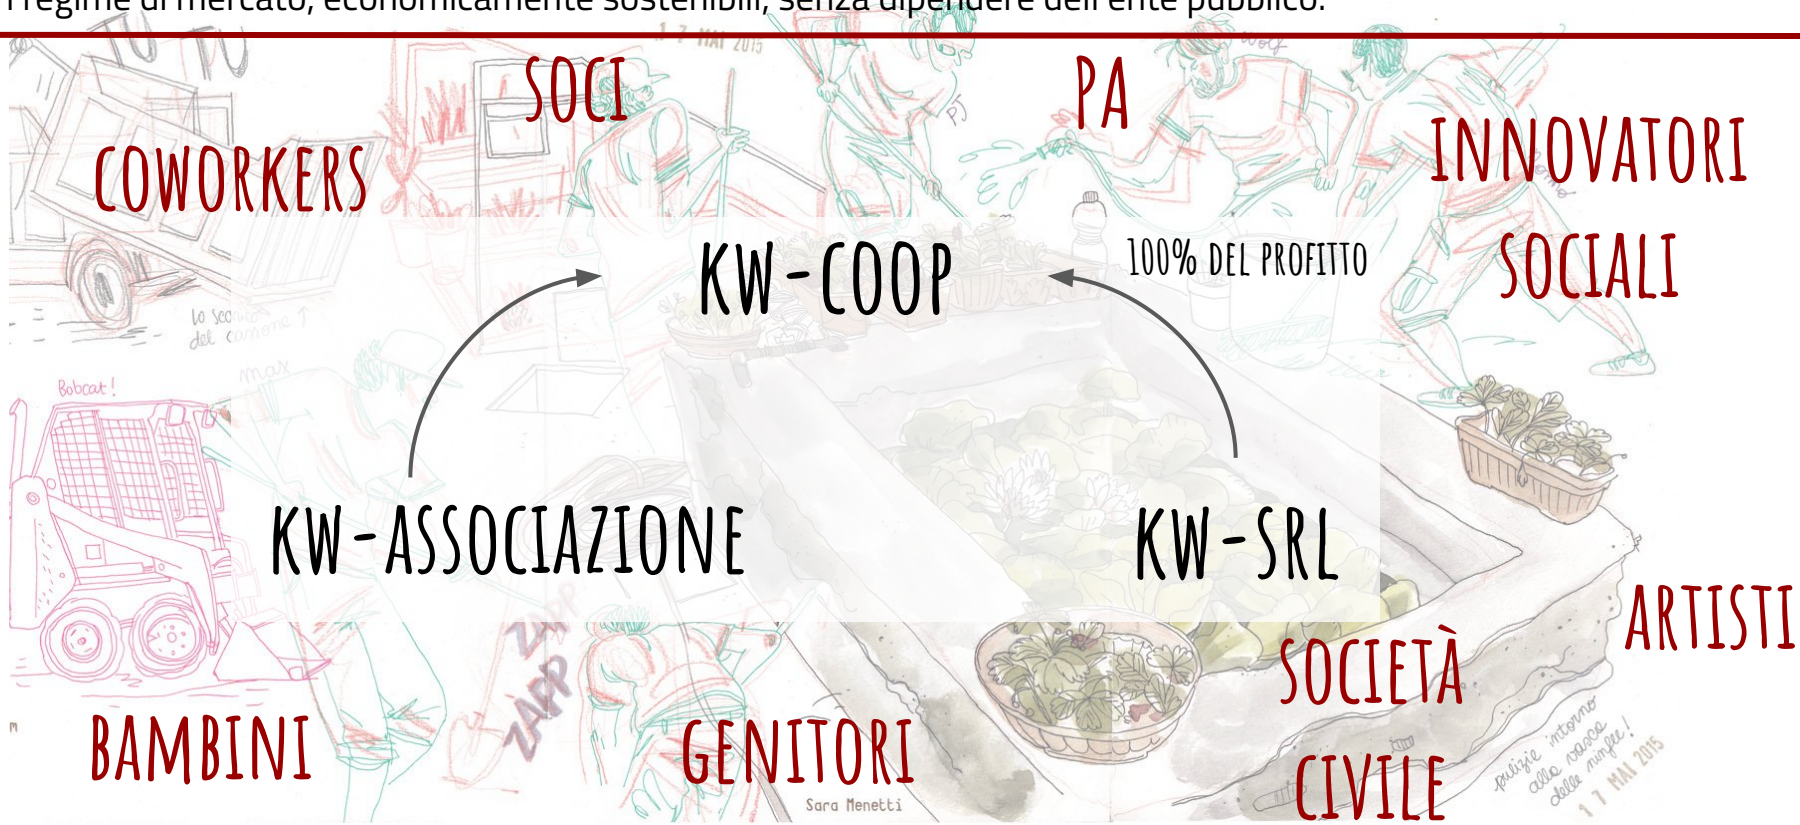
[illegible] regime di mercato, economicamente sostenibili, senza dipendere dall'ente pubblico.

SOCI
PA
COWORKERS
INNOVATORI SOCIALI
KW-COOP
100% DEL PROFITTO
KW-ASSOCIAZIONE
KW-SRL
ARTISTI
SOCIETÀ CIVILE
BAMBINI
GENITORI

Bobcat!
lo scarico del camione
max
Sara Menetti
pulizie intorno alla vasca delle ninfee!
17 MAI 2015